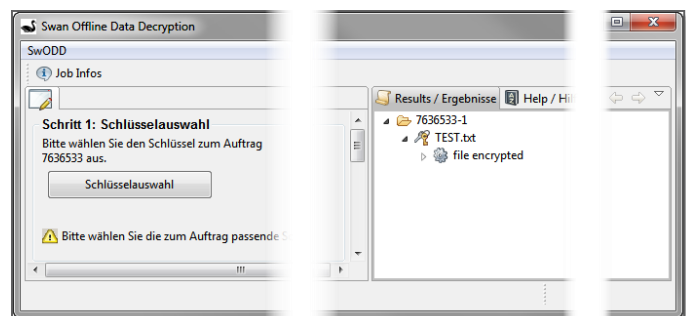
Swan Offline Data Decryption

SwODD

Job Infos

Schritt 1: Schlüsselauswahl

Bitte wählen Sie den Schlüssel zum Auftrag 7636533 aus.

Schlüsselauswahl

Bitte wählen Sie die zum Auftrag passende S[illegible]

III

Results / Ergebnisse

Help / Hi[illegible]

7636533-1

TEST.txt

file encrypted